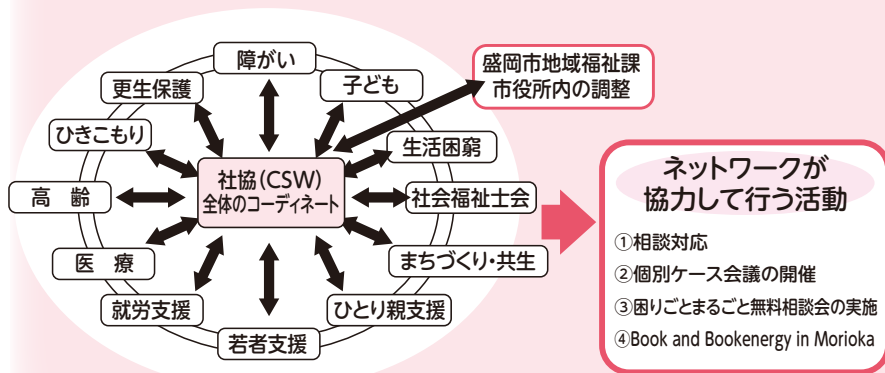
障がい

更生保護

子ども

盛岡市地域福祉課
市役所内の調整

ひきこもり

生活困窮

高　齢

社協(CSW)
全体のコーディネート

社会福祉士会

医　療

まちづくり・共生

就労支援

ひとり親支援

若者支援

ネットワークが
協力して行う活動

①相談対応
②個別ケース会議の開催
③困りごとまるごと無料相談会の実施
④Book and Bookenergy in Morioka